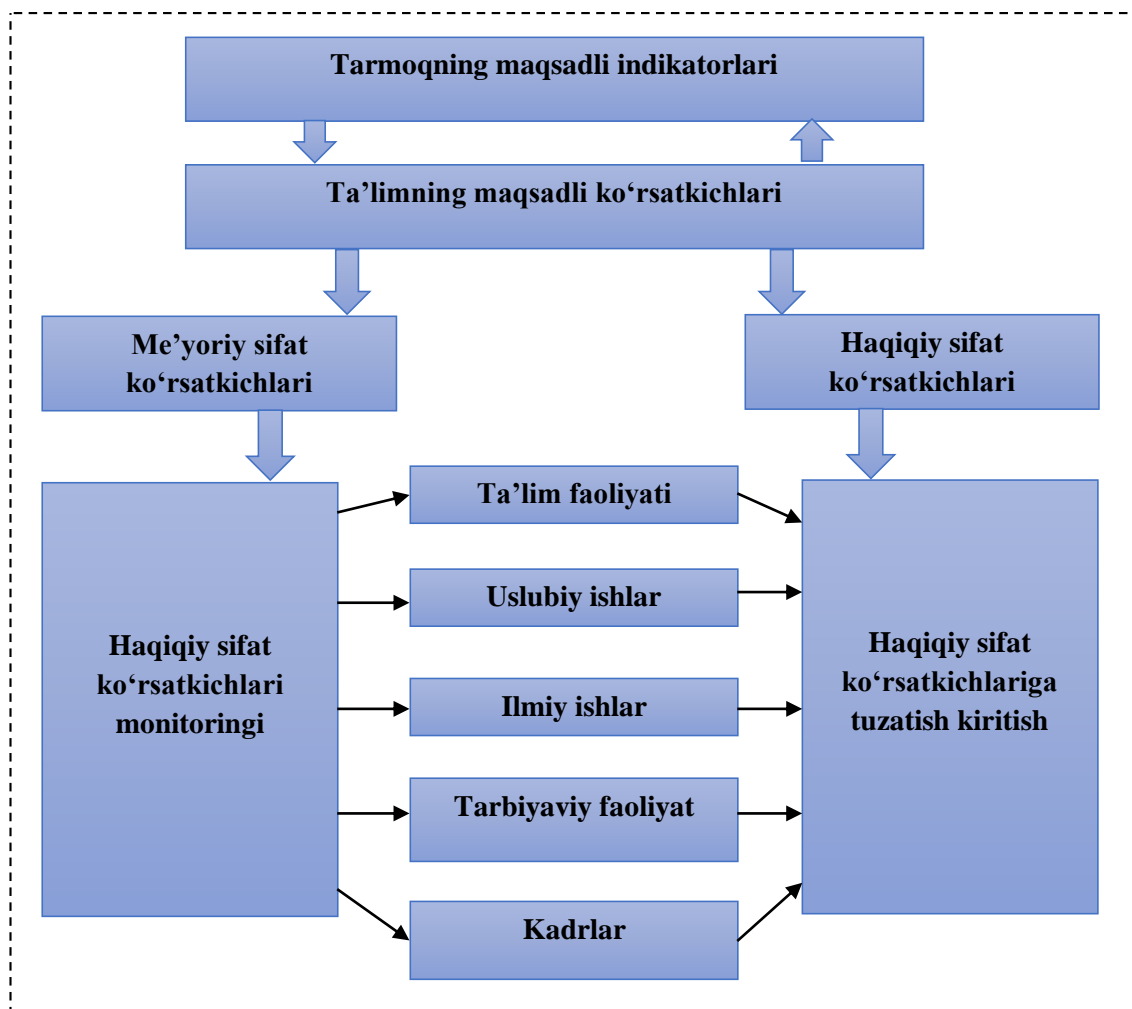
Tarmoqning maqsadli indikatorlari

Ta’limning maqsadli ko‘rsatkichlari

Me’yoriy sifat ko‘rsatkichlari

Haqiqiy sifat ko‘rsatkichlari

Haqiqiy sifat ko‘rsatkichlari monitoringi

Ta’lim faoliyati

Uslubiy ishlar

Ilmiy ishlar

Tarbiyaviy faoliyat

Kadrlar

Haqiqiy sifat ko‘rsatkichlariga tuzatish kiritish